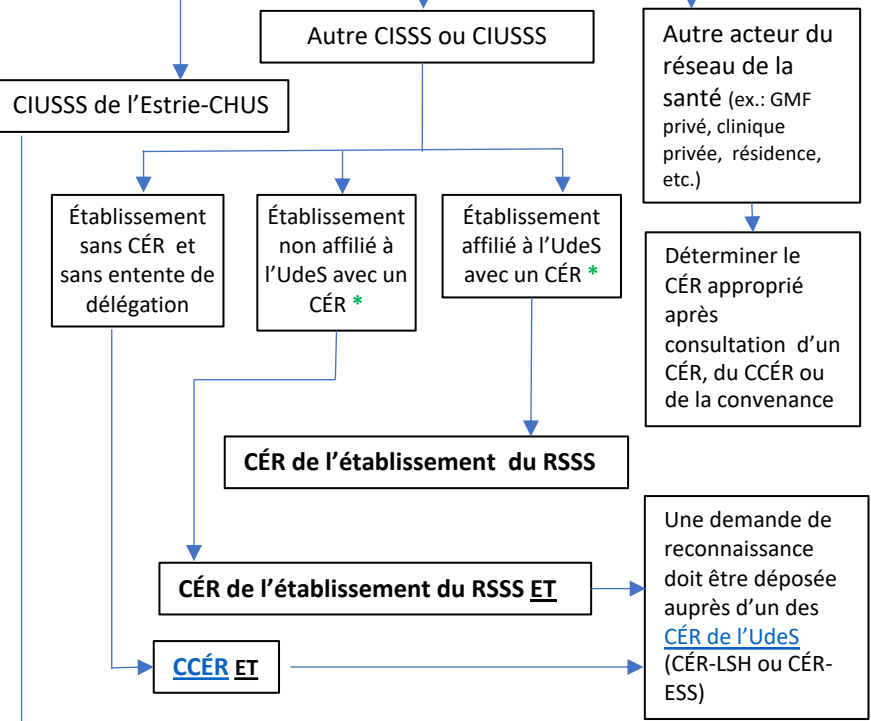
Autre CISSS ou CIUSSS

Autre acteur du réseau de la santé (ex.: GMF privé, clinique privée, résidence, etc.)

CIUSSS de l'Estrie-CHUS

Établissement sans CÉR et sans entente de délégation

Établissement non affilié à l'UdeS avec un CÉR *

Établissement affilié à l'UdeS avec un CÉR *

Déterminer le CÉR approprié après consultation d'un CÉR, du CCÉR ou de la convenance

CÉR de l'établissement du RSSS

Une demande de reconnaissance doit être déposée auprès d'un des CÉR de l'UdeS (CÉR-LSH ou CÉR-ESS)

CÉR de l'établissement du RSSS ET

CCÉR ET